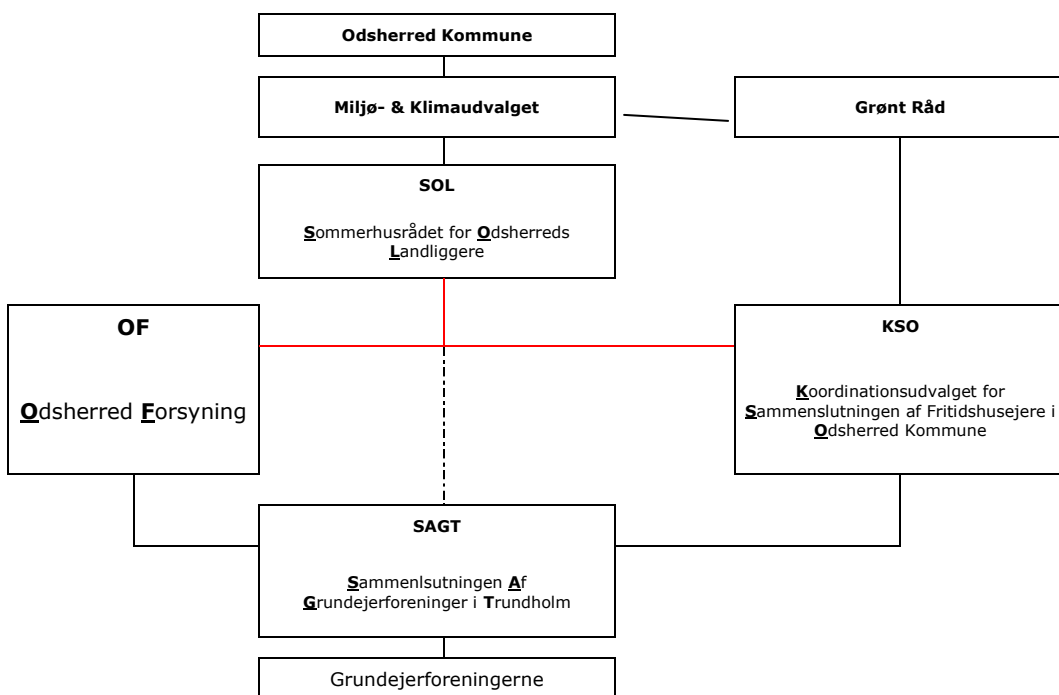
Odsherred Kommune

Miljø- & Klimaudvalget

Grønt Råd

SOL

Sommerhusrådet for Odsherreds Landliggere

OF

Odsherred Forsyning

KSO

Koordinationsudvalget for Sammenslutningen af Fritidshusejere i Odsherred Kommune

SAGT

Sammenlsutningen Af Grundejerforeninger i Trundholm

Grundejerforeningerne